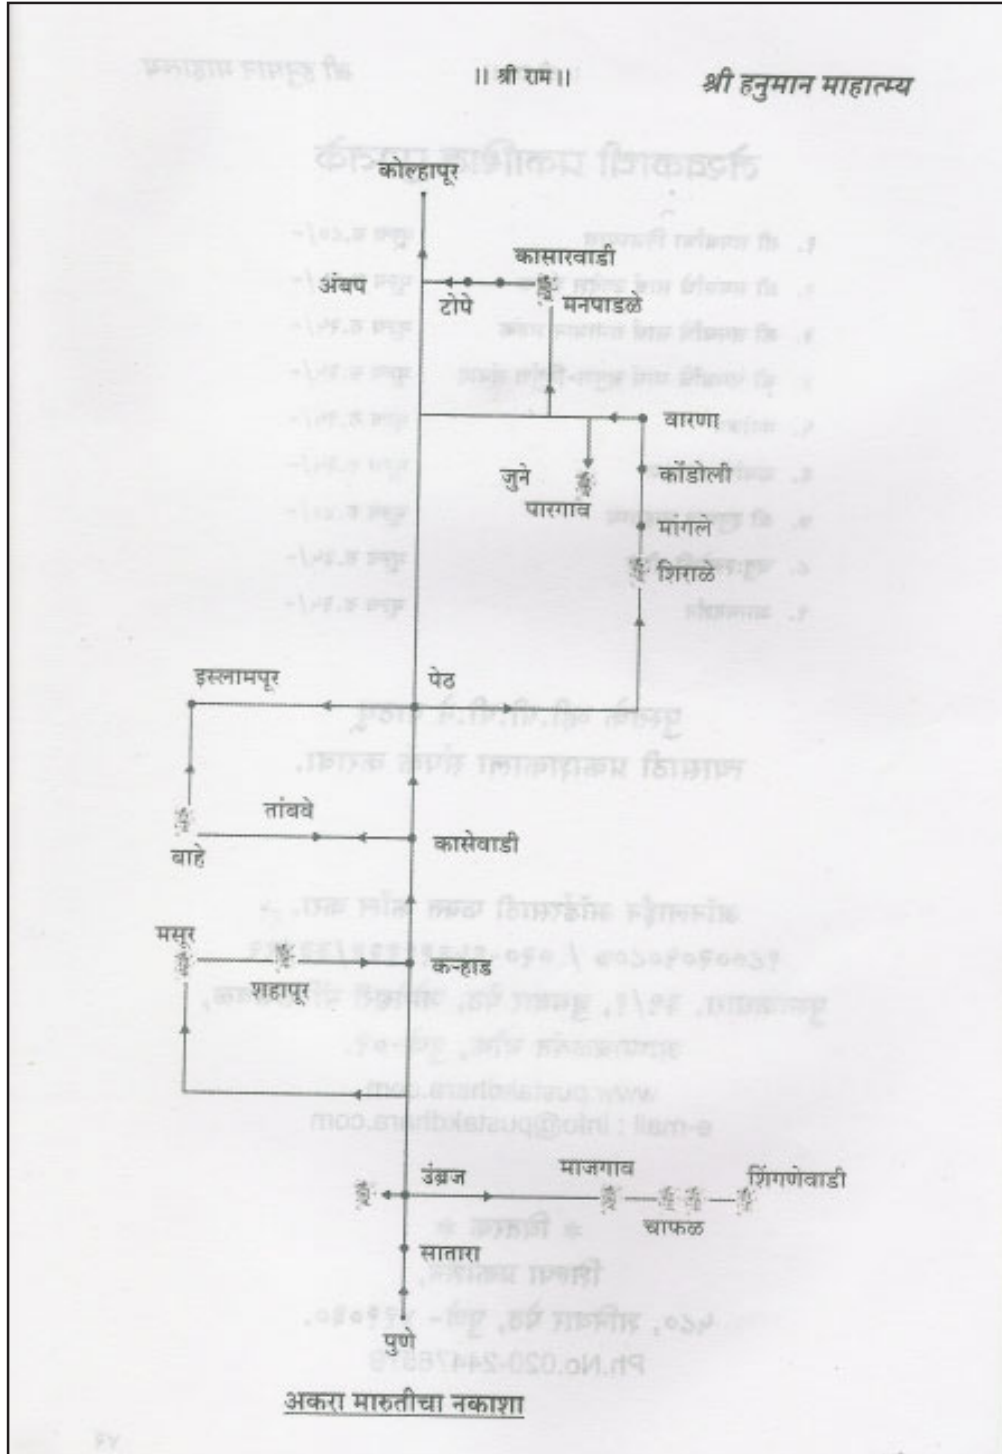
॥ श्री राम ॥

श्री हनुमान माहात्म्य

कोल्हापूर

कासारवाडी

अंबप

टोपे

मनपाडळे

वारणा

जुने

पारगाव

कोंडोली

मांगले

शिराळे

इस्लामपूर

पेठ

तांबवे

बाहे

कासेवाडी

मसूर

शहापूर

कऱ्हाड

उंब्रज

माजगाव

शिंगणेवाडी

चाफळ

सातारा

पुणे

अकरा मारुतीचा नकाशा